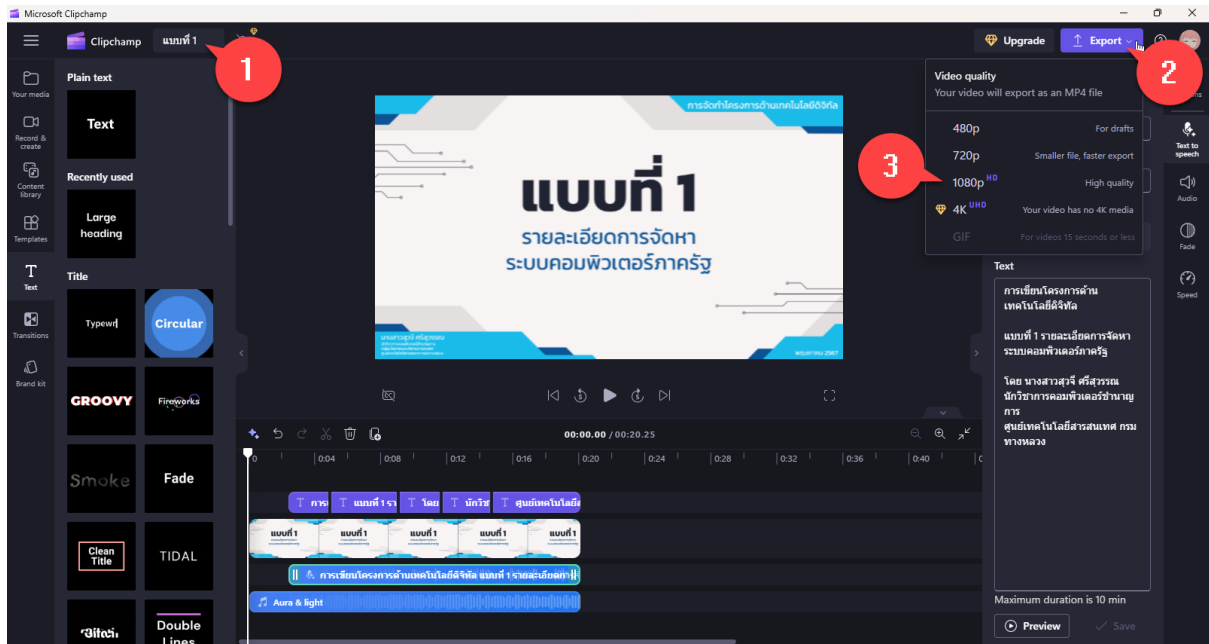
Microsoft Clipchamp

Clipchamp แบบที่ 1

1

Upgrade Export

2

Your media

Record & create

Content library

Templates

Text

Transitions

Brand kit

Plain text

Text

Recently used

Large heading

Title

Typewr

Circular

GROOVY

Fireworks

Smoke

Fade

Clean Title

TIDAL

Glitch

Double Lines

การจัดทำโครงการด้านเทคโนโลยีดิจิทัล

แบบที่ 1

รายละเอียดการจัดหา ระบบคอมพิวเตอร์ภาครัฐ

พฤษภาคม 2567

Video quality

Your video will export as an MP4 file

480p For drafts

720p Smaller file, faster export

3

1080p HD High quality

4K UHD Your video has no 4K media

GIF For videos 15 seconds or less

Text to speech

Audio

Fade

Speed

Text

การเขียนโครงการด้าน เทคโนโลยีดิจิทัล

แบบที่ 1 รายละเอียดการจัดหา ระบบคอมพิวเตอร์ภาครัฐ

โดย นางสาวสุวดี ศรีสุวรรณ นักวิชาการคอมพิวเตอร์ชำนาญการ ศูนย์เทคโนโลยีสารสนเทศ กรมทางหลวง

Maximum duration is 10 min

Preview

Save

00:00.00 / 00:20.25

0 0:04 0:08 0:12 0:16 0:20 0:24 0:28 0:32 0:36 0:40

การ แบบที่ 1 รา โดย นักวิช ศูนย์เทคโนโลยีส

แบบที่ 1 แบบที่ 1 แบบที่ 1 แบบที่ 1 แบบที่ 1

การเขียนโครงการด้านเทคโนโลยีดิจิทัล แบบที่ 1 รายละเอียดการ

Aura & light